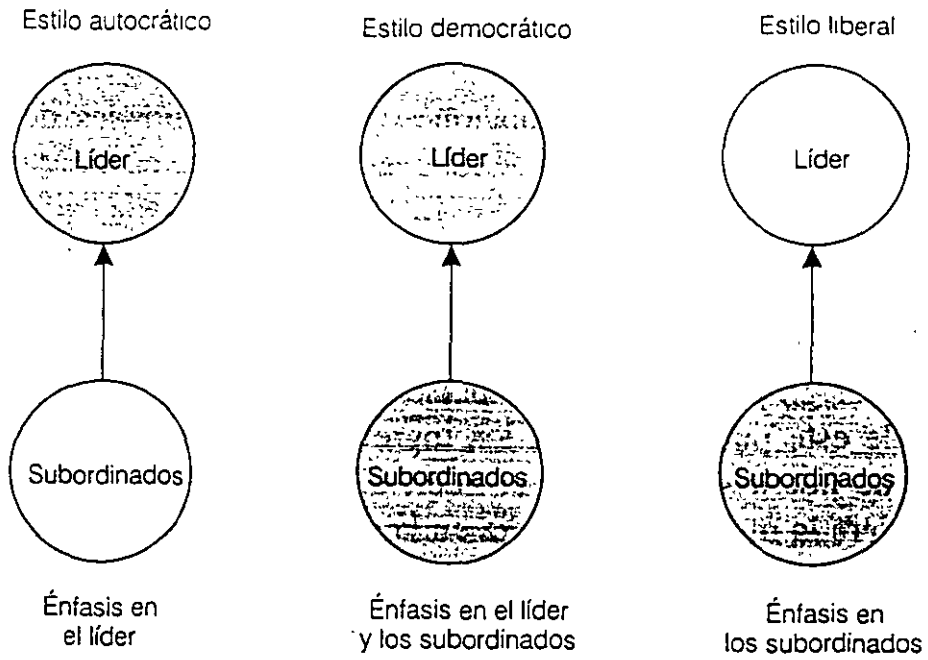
Estilo autocrático

Líder

Subordinados

Énfasis en el líder

Estilo democrático

Líder

Subordinados

Énfasis en el líder y los subordinados

Estilo liberal

Líder

Subordinados

Énfasis en los subordinados